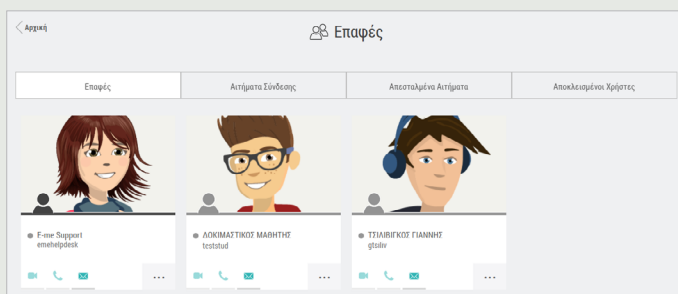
Αρχική

Επαφές

| Επαφές | Αιτήματα Σύνδεσης | Απεσταλμένα Αιτήματα | Αποκλεισμένοι Χρήστες |
|---|---|---|---|

E-me Support
emehelpdesk

...

ΔΟΚΙΜΑΣΤΙΚΟΣ ΜΑΘΗΤΗΣ
teststud

...

ΤΣΙΛΙΒΙΓΚΟΣ ΓΙΑΝΝΗΣ
gtsilv

...